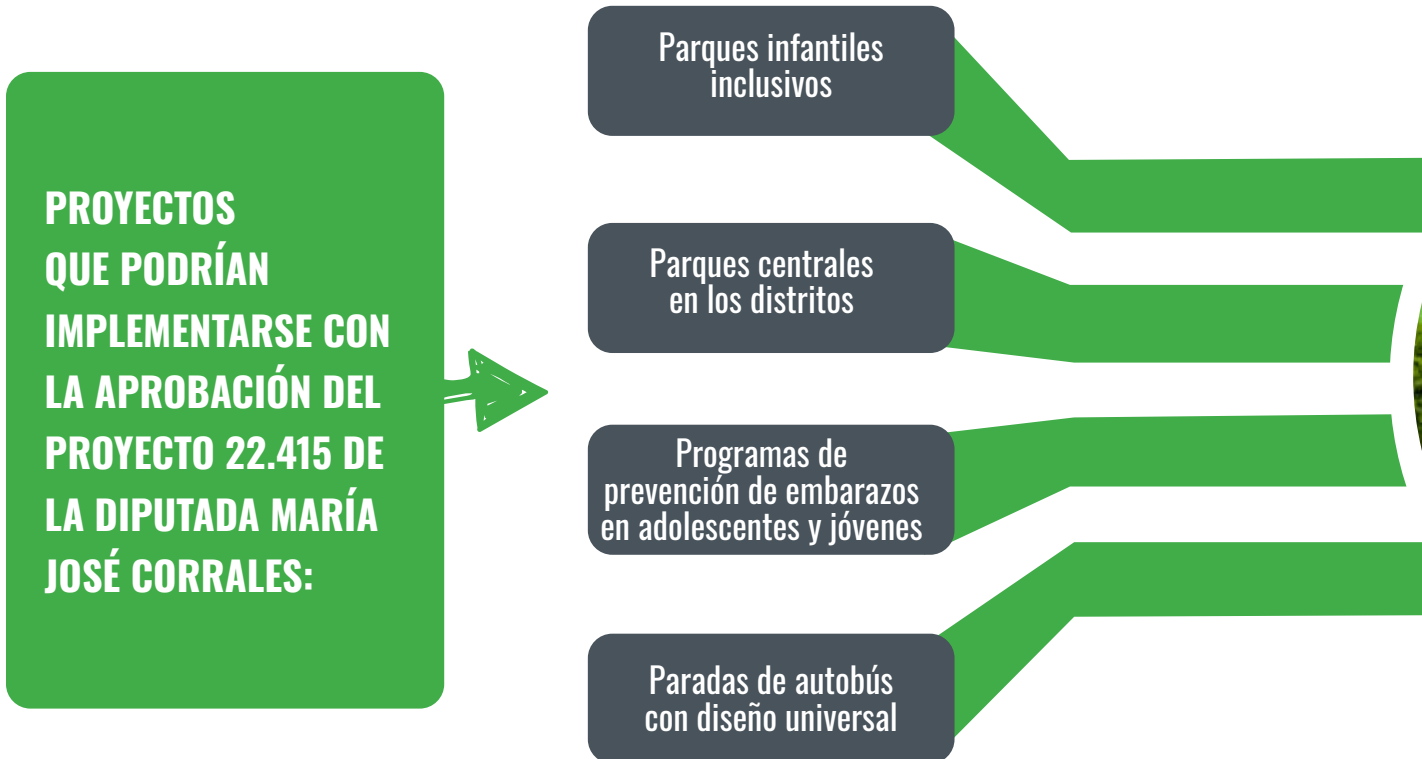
PROYECTOS QUE PODRÍAN IMPLEMENTARSE CON LA APROBACIÓN DEL PROYECTO 22.415 DE LA DIPUTADA MARÍA JOSÉ CORRALES:

Parques infantiles inclusivos

Parques centrales en los distritos

Programas de prevención de embarazos en adolescentes y jóvenes

Paradas de autobús con diseño universal